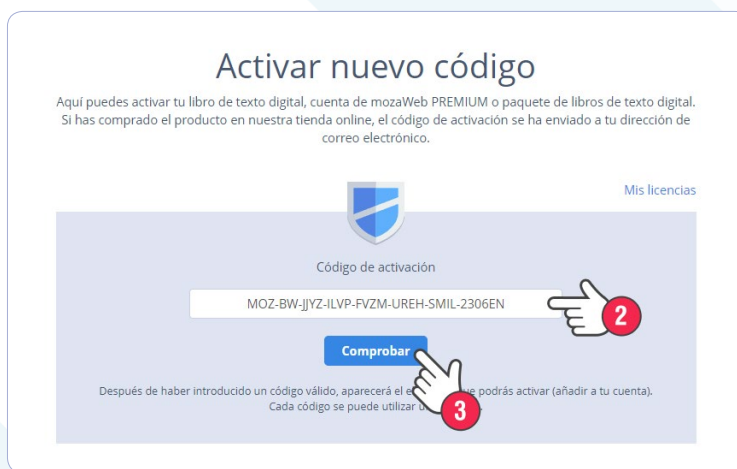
Activar nuevo código

Aquí puedes activar tu libro de texto digital, cuenta de mozaWeb PREMIUM o paquete de libros de texto digital. Si has comprado el producto en nuestra tienda online, el código de activación se ha enviado a tu dirección de correo electrónico.

Mis licencias

Código de activación

MOZ-BW-JJYZ-ILVP-FVZM-UREH-SMIL-2306EN

2

Comprobar

Después de haber introducido un código válido, aparecerá el e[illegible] que podrás activar (añadir a tu cuenta). Cada código se puede utilizar u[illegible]

3